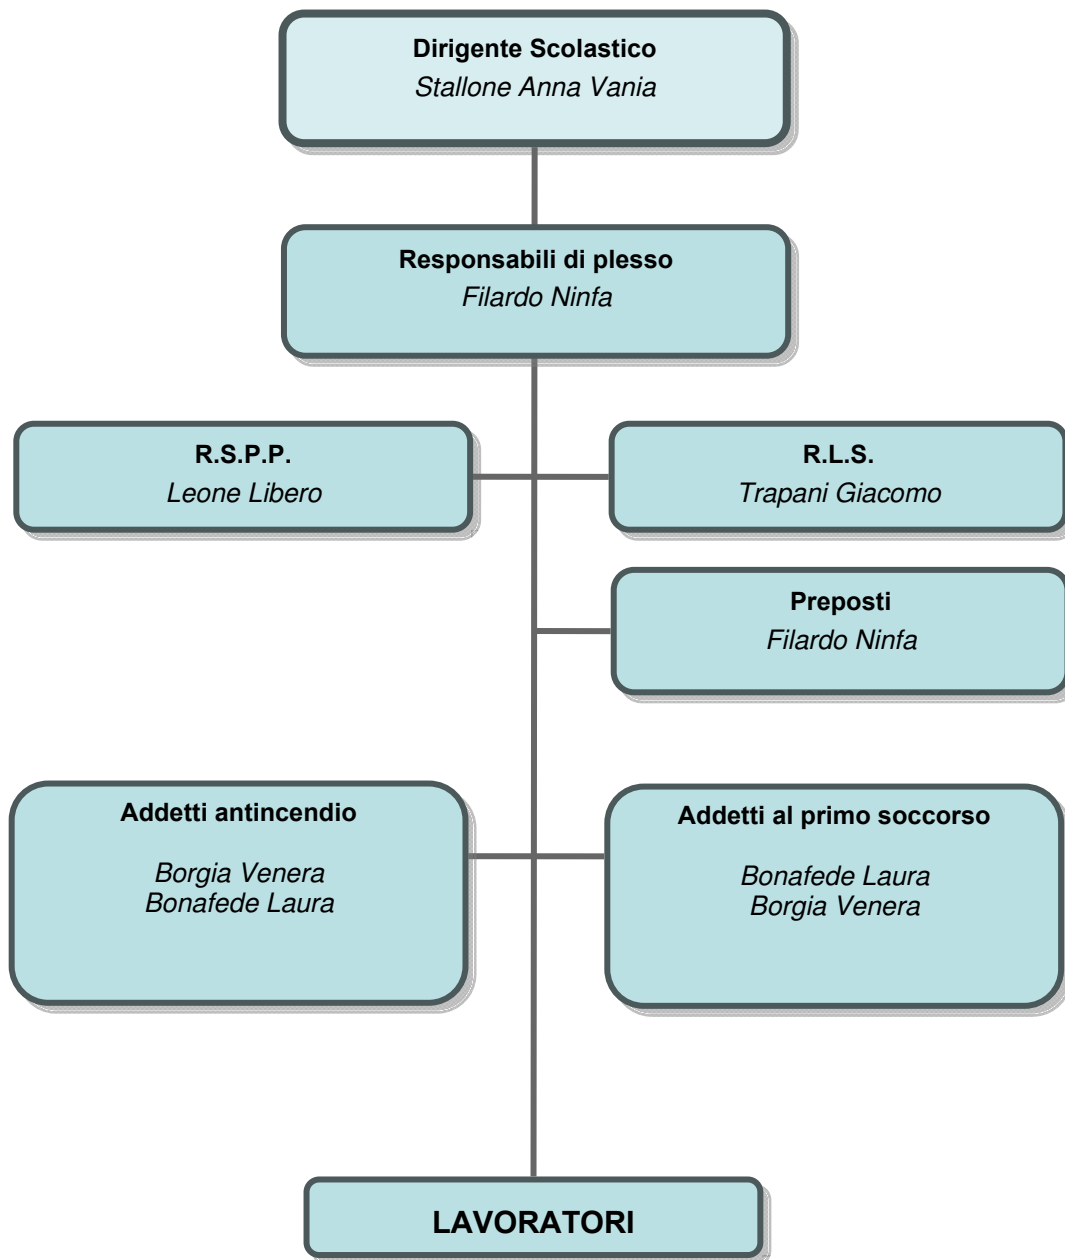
Dirigente Scolastico
Stallone Anna Vania

Responsabili di plesso
Filardo Ninfa

R.S.P.P.
Leone Libero

R.L.S.
Trapani Giacomo

Preposti
Filardo Ninfa

Addetti antincendio
Borgia Venera
Bonafede Laura

Addetti al primo soccorso
Bonafede Laura
Borgia Venera

LAVORATORI